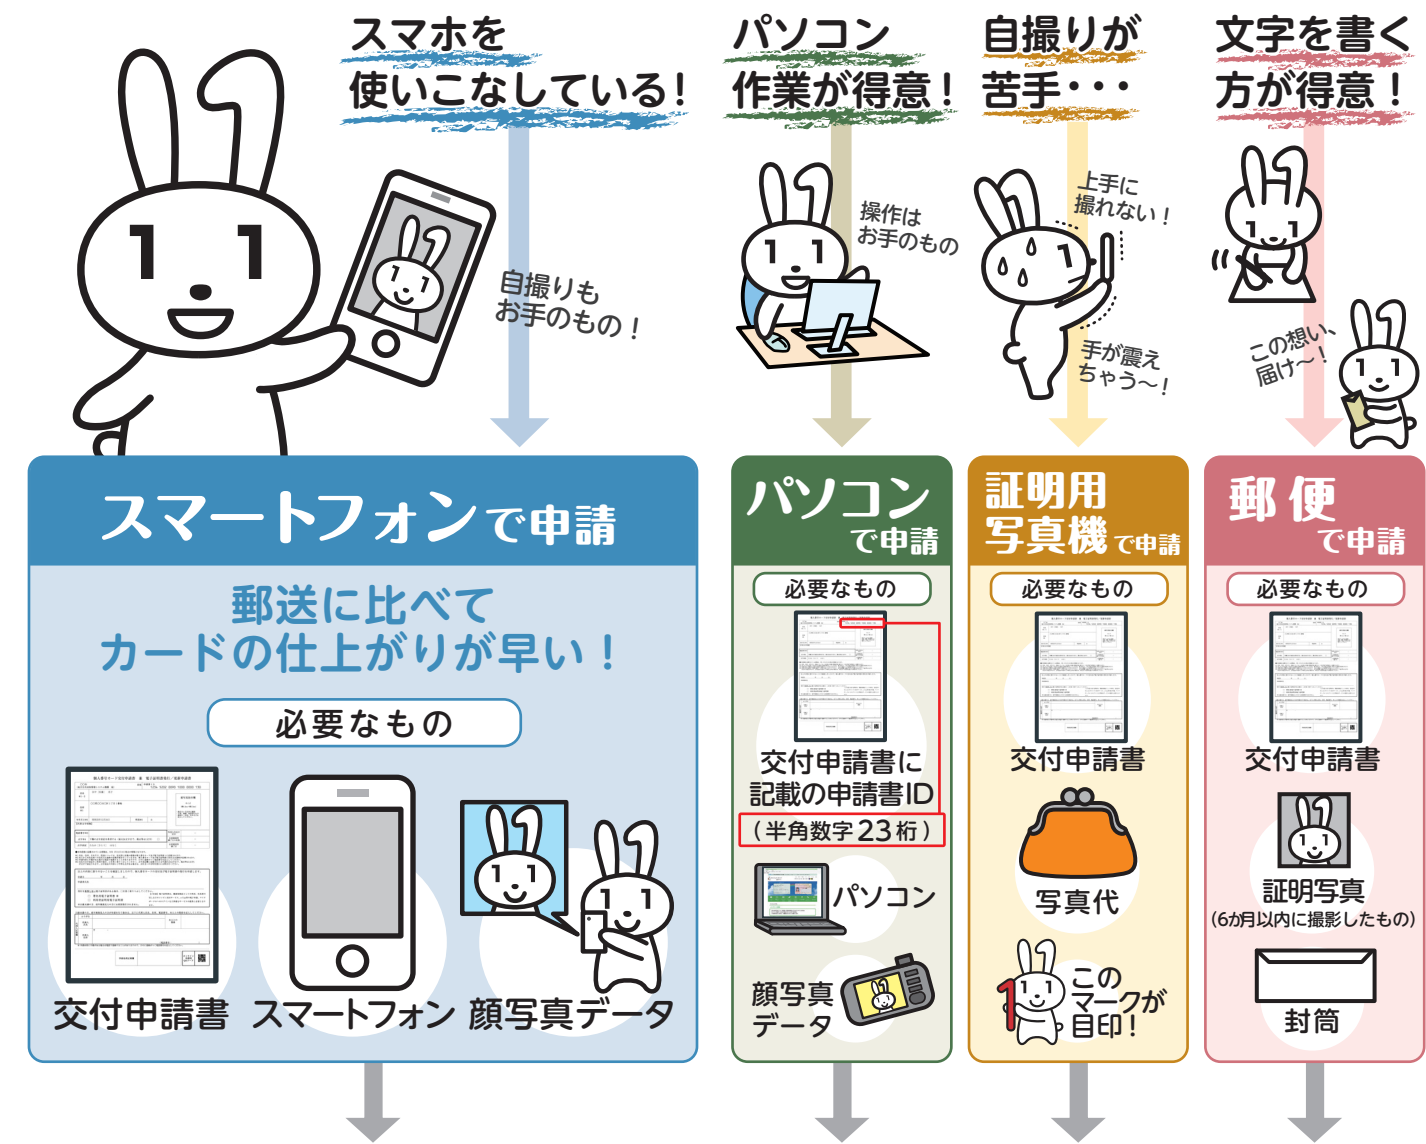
スマホを
使いこなしている！

パソコン
作業が得意！

自撮りが
苦手・・・

文字を書く
方が得意！

自撮りも
お手のもの！

操作は
お手のもの

上手に
撮れない！

手が震え
ちゃう～！

この想い、
届け～！

スマートフォンで申請

郵送に比べて
カードの仕上がりが早い！

必要なもの

交付申請書　スマートフォン　顔写真データ

パソコンで申請

必要なもの

交付申請書に
記載の申請書ID
（半角数字23桁）

パソコン

顔写真
データ

証明用写真機で申請

必要なもの

交付申請書

写真代

この
マークが
目印！

郵便で申請

必要なもの

交付申請書

証明写真
（6か月以内に撮影したもの）

封筒